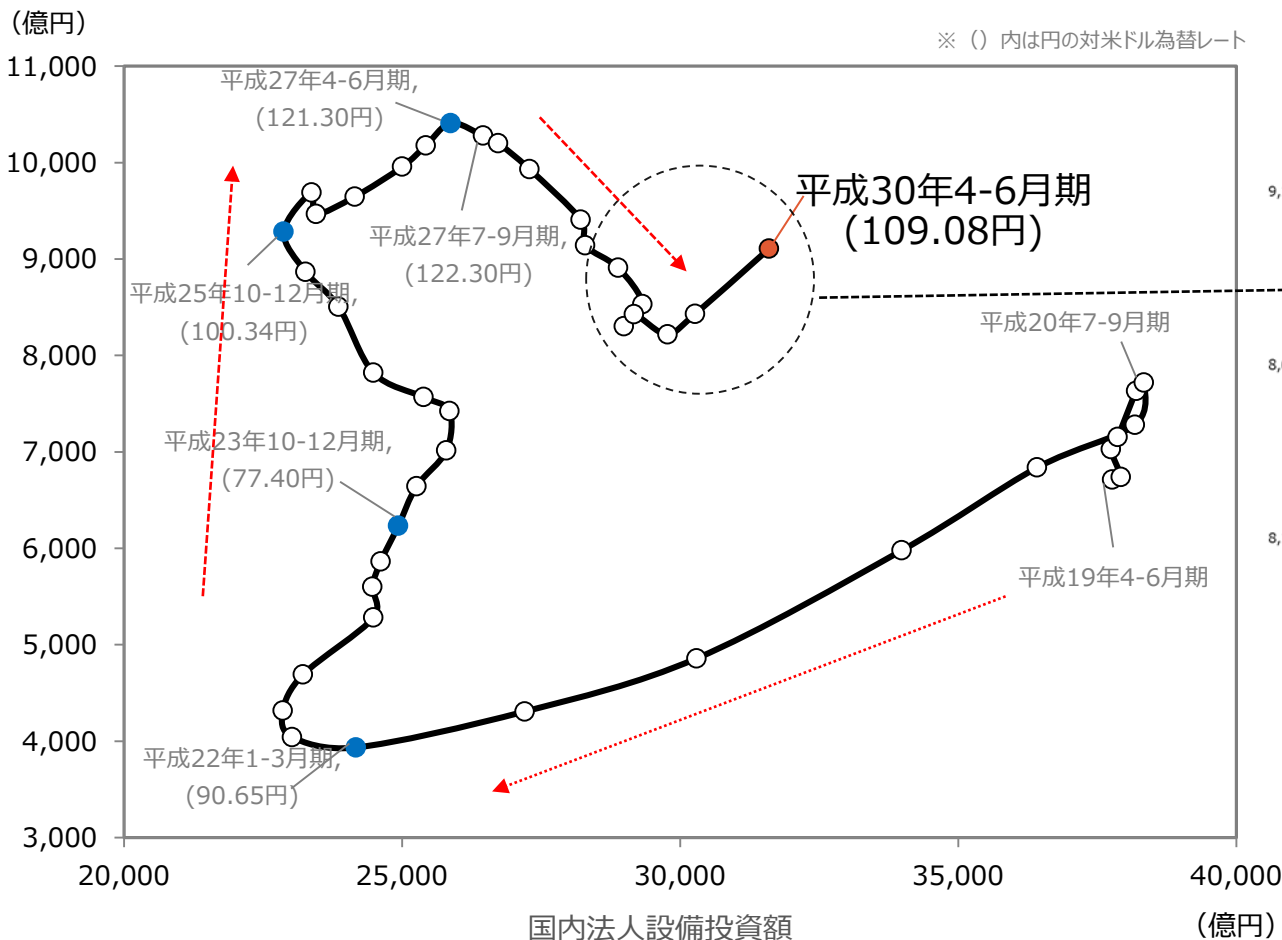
（億円）

※（）内は円の対米ドル為替レート

11,000
10,000
9,000
8,000
7,000
6,000
5,000
4,000
3,000

平成27年4-6月期,
(121.30円)

平成27年7-9月期,
(122.30円)

平成30年4-6月期
(109.08円)

平成25年10-12月期,
(100.34円)

平成20年7-9月期

平成23年10-12月期,
(77.40円)

平成19年4-6月期

平成22年1-3月期,
(90.65円)

9,
8,
8,

20,000
25,000
30,000
35,000
40,000

国内法人設備投資額

（億円）